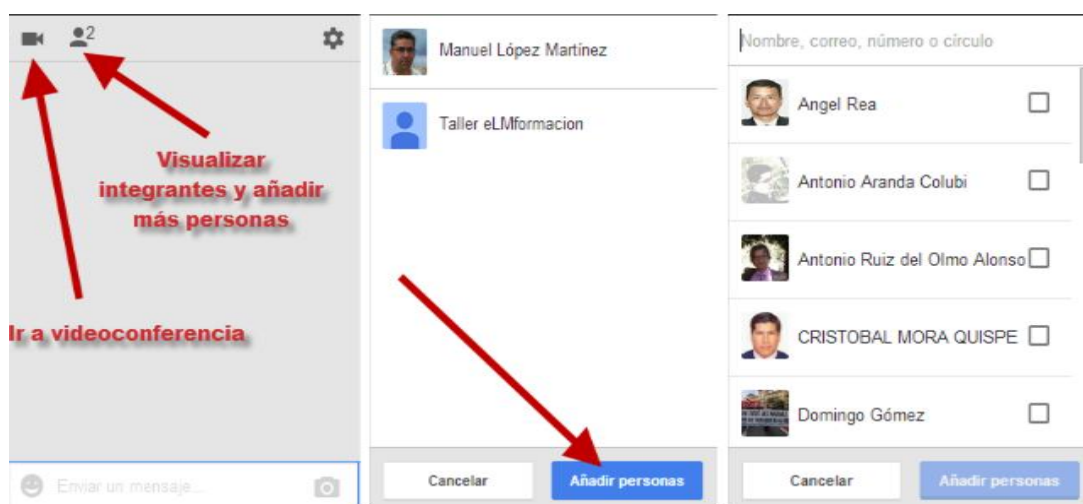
2

Visualizar integrantes y añadir más personas

Ir a videoconferencia

Enviar un mensaje...

Manuel López Martínez

Taller eLMformacion

Cancelar

Añadir personas

Nombre, correo, número o círculo

Angel Rea

Antonio Aranda Colubi

Antonio Ruiz del Olmo Alonso

CRISTOBAL MORA QUISPE

Domingo Gómez

Cancelar

Añadir personas